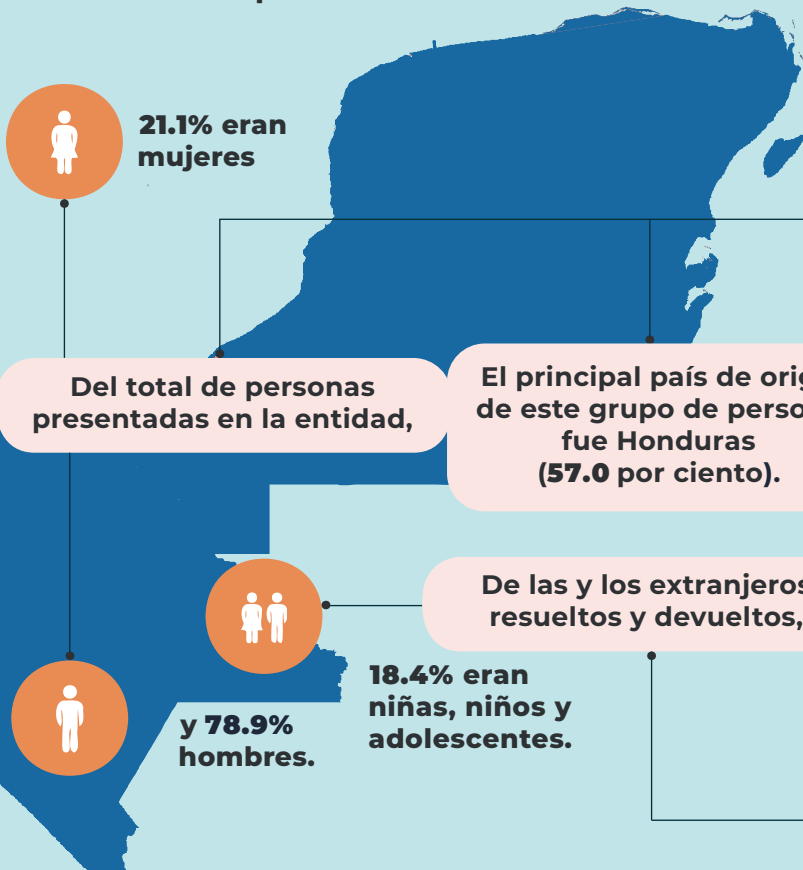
21.1% eran mujeres

Del total de personas presentadas en la entidad,

El principal país de orig de este grupo de perso fue Honduras (57.0 por ciento).

De las y los extranjeros resueltos y devueltos,

18.4% eran niñas, niños y adolescentes.

y 78.9% hombres.